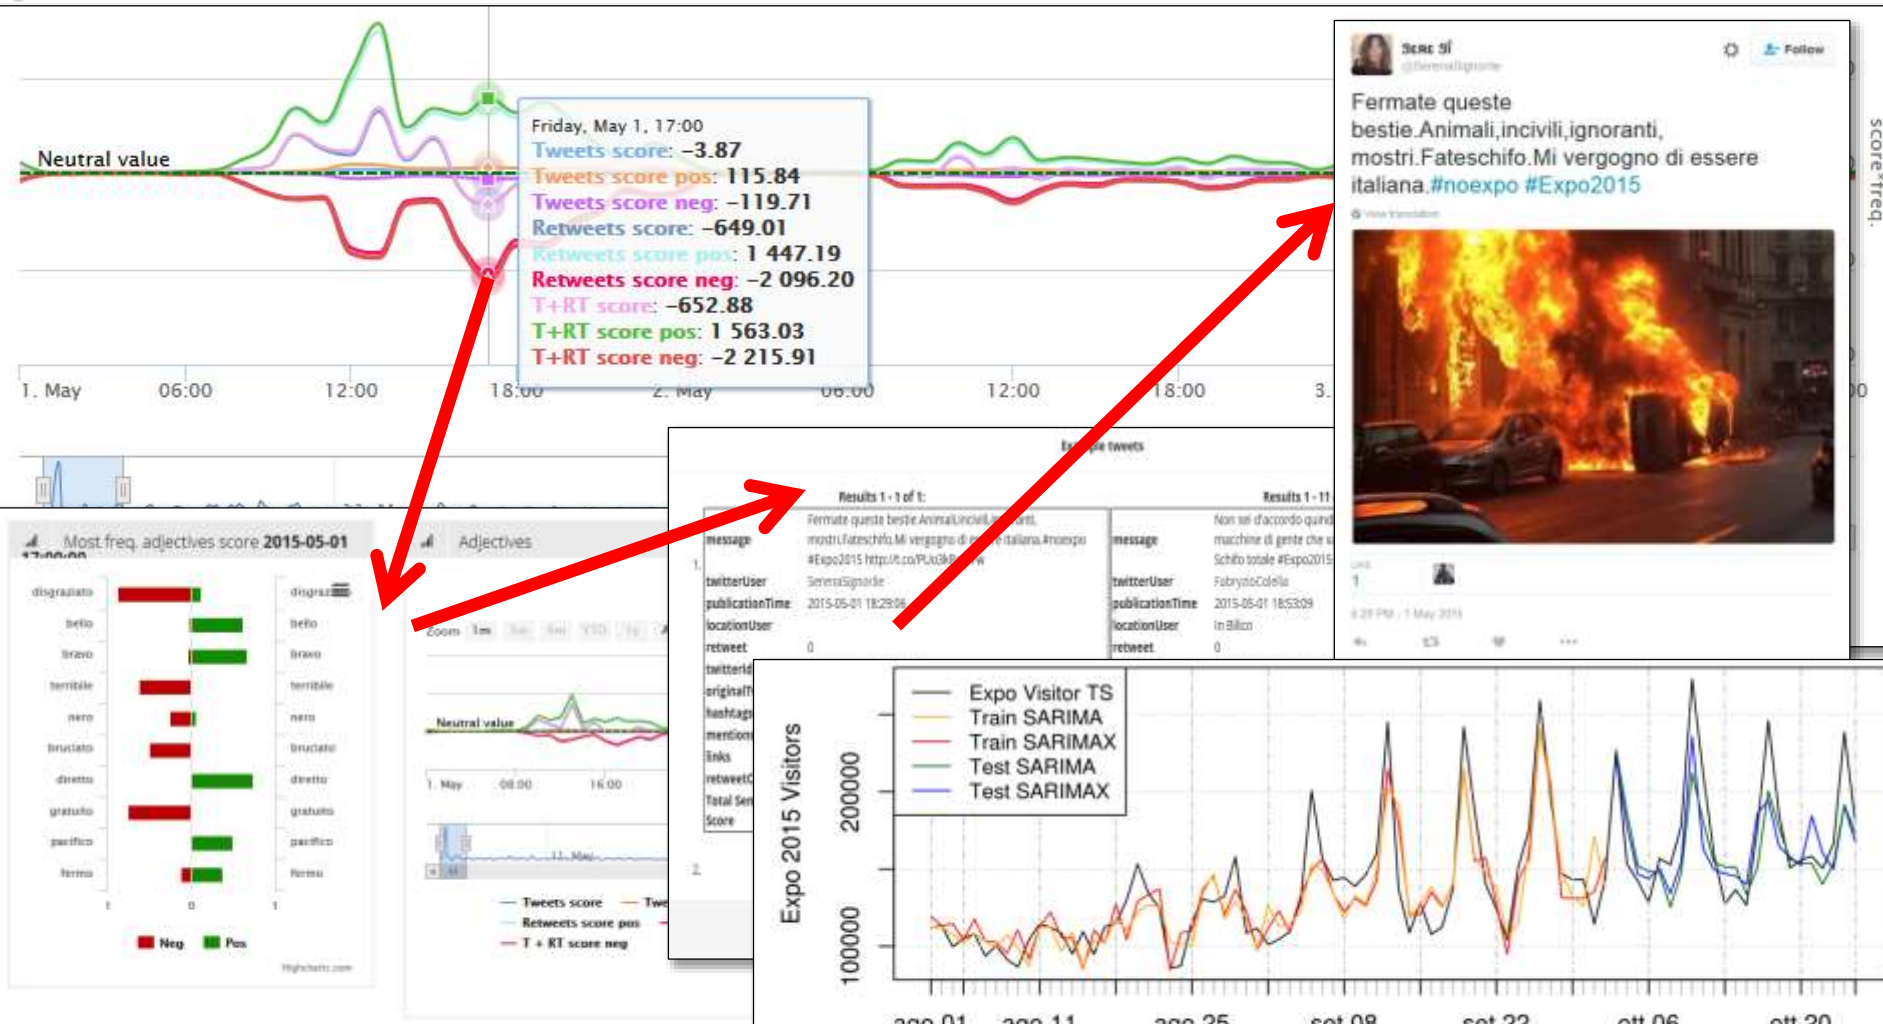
Neutral value

Friday, May 1, 17:00
Tweets score: −3.87
Tweets score pos: 115.84
Tweets score neg: −119.71
Retweets score: −649.01
Retweets score pos: 1 447.19
Retweets score neg: −2 096.20
T+RT score: −652.88
T+RT score pos: 1 563.03
T+RT score neg: −2 215.91

1. May 06:00 12:00 18:00 2. May 06:00 12:00 18:00 3.

Sere Sì
@SerenaSignorile
Follow

Fermate queste bestie.Animali,incivili,ignoranti, mostri.Fateschifo.Mi vergogno di essere italiana.#noexpo #Expo2015

View translation

1

6:29 PM - 1 May 2015

score*freq.

Most freq. adjectives score 2015-05-01 17:00:00

disgraziato
bello
bravo
terribile
nero
bruciato
diretto
gratuito
pacifico
fermo

1 0 1

Neg Pos

Highcharts.com

Adjectives

disgraziato
bello
bravo
terribile
nero
bruciato
diretto
gratuito
pacifico
fermo

Zoom 1m 3m 6m YTD 1y All

Neutral value

1. May 06:00 16:00

11. May

Tweets score Twe
Retweets score pos
T + RT score neg

Example tweets

Results 1 - 1 of 1:

1.
message Fermate queste bestie.Animali,incivili,ignoranti, mostri.Fateschifo.Mi vergogno di essere italiana.#noexpo #Expo2015 http://t.co/PUo3kR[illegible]
twitterUser SerenaSignorile
publicationTime 2015-05-01 18:29:06
locationUser
retweet 0
twitterId
originalT
hashtags
mentions
links
retweetC
Total Sen
Score

2.

Results 1 - 11

message Non sei d'accordo quindi macchine di gente che s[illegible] Schifo totale #Expo2015
twitterUser FabrizioColella
publicationTime 2015-05-01 18:53:09
locationUser In Bilico
retweet 0

Expo Visitor TS
Train SARIMA
Train SARIMAX
Test SARIMA
Test SARIMAX

Expo 2015 Visitors

100000
200000

ago 01 ago 11 ago 25 set 08 set 22 ott 06 ott 20